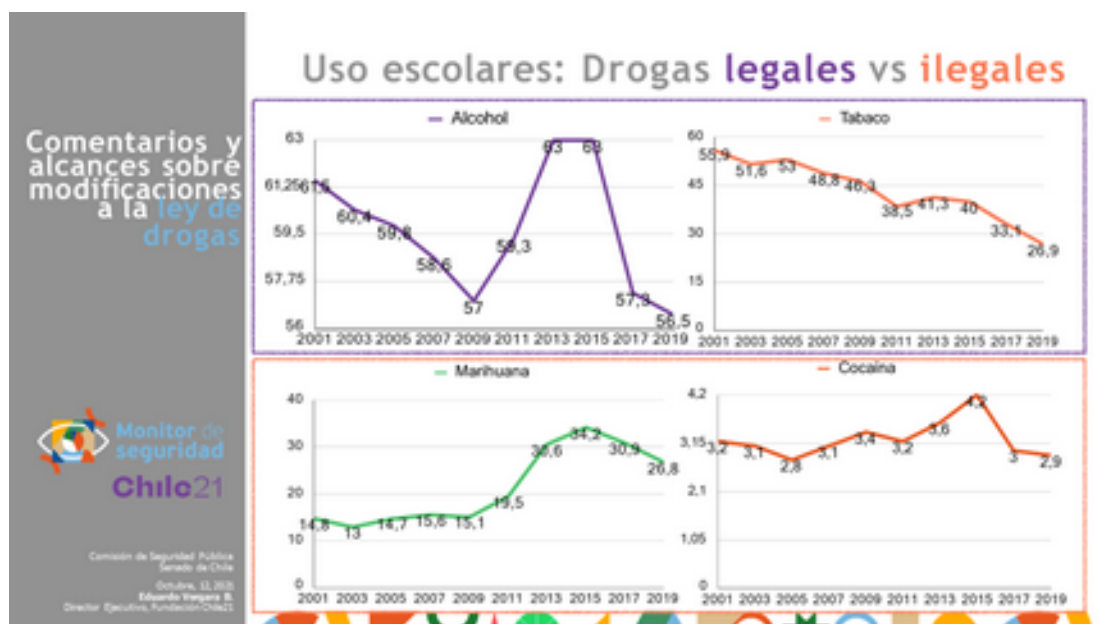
Comentarios y alcances sobre modificaciones a la ley de drogas

Monitor de seguridad

Chile21

Comisión de Seguridad Pública Senado de Chile

Octubre, 12, 2021
Eduardo Vergara B.
Director Ejecutivo, Fundación Chile21

Uso escolares: Drogas legales vs ilegales

Alcohol

63
61,25
59,5
57,75
56

61,5
60,4
59,8
58,6
57
59,3
63
63
57,3
56,5

2001 2003 2005 2007 2009 2011 2013 2015 2017 2019

Tabaco

60
45
30
15
0

55,9
51,6
53
48,8
46,3
38,5
41,3
40
33,1
26,9

2001 2003 2005 2007 2009 2011 2013 2015 2017 2019

Marihuana

40
30
20
10
0

14,8
13
14,7
15,6
15,1
19,5
30,6
34,2
30,9
26,8

2001 2003 2005 2007 2009 2011 2013 2015 2017 2019

Cocaína

4,2
3,15
2,1
1,05
0

3,2
3,1
2,8
3,1
3,4
3,2
3,6
4,2
3
2,9

2001 2003 2005 2007 2009 2011 2013 2015 2017 2019